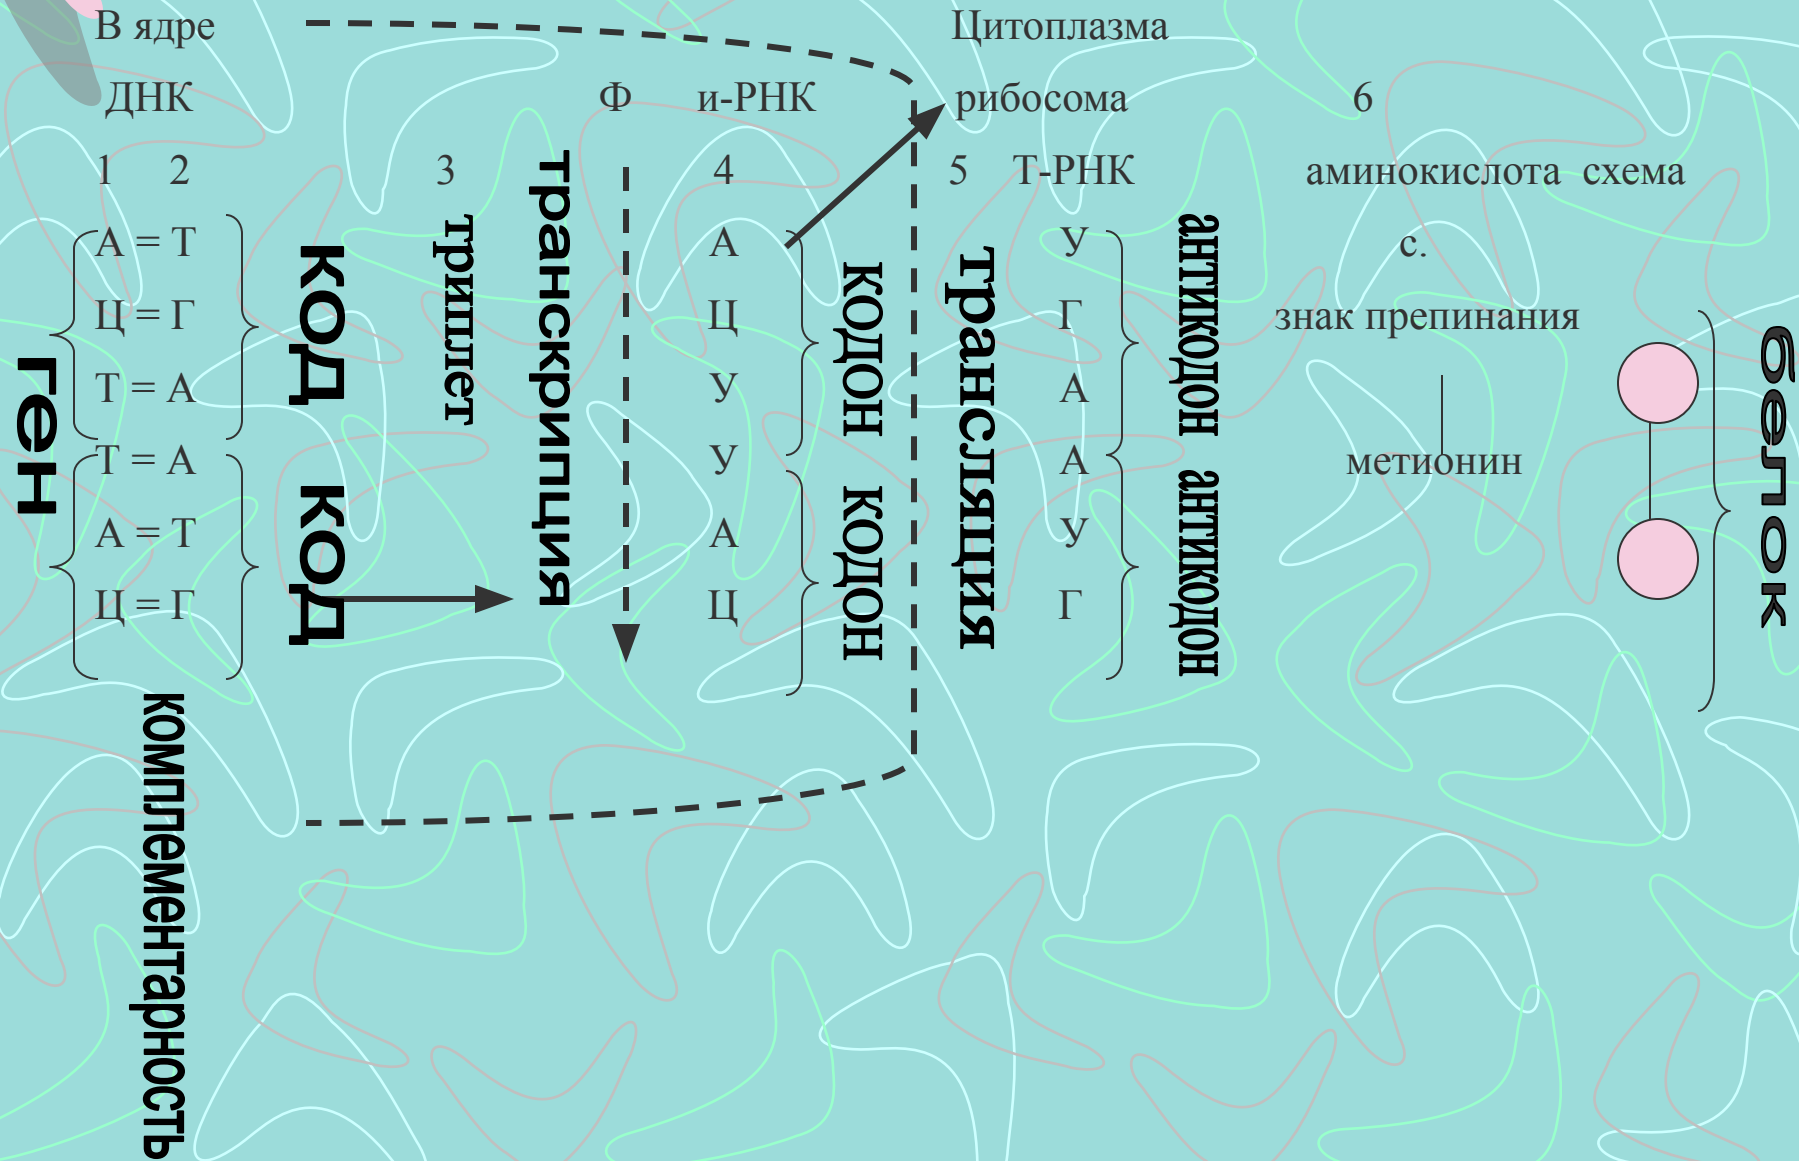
В ядре
Цитоплазма
ДНК
Ф
и-РНК
рибосома
6
1
2
3
4
5
Т-РНК
аминокислота
схема
ген
А = Т
Ц = Г
Т = А
Т = А
А = Т
Ц = Г
код
код
триплет
транскрипция
комплементарность
А
Ц
У
У
А
Ц
кодон
кодон
трансляция
У
Г
А
А
У
Г
антикодон
антикодон
с.
знак препинания
метионин
белок